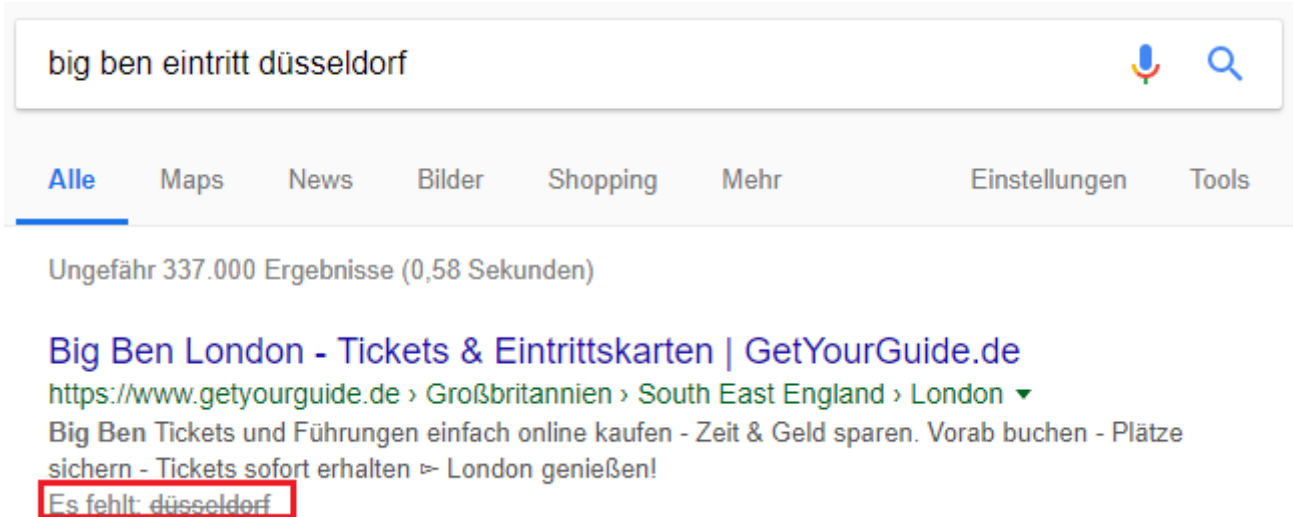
big ben eintritt düsseldorf

Alle Maps News Bilder Shopping Mehr Einstellungen Tools

Ungefähr 337.000 Ergebnisse (0,58 Sekunden)

Big Ben London - Tickets & Eintrittskarten | GetYourGuide.de
https://www.getyourguide.de › Großbritannien › South East England › London ▾
Big Ben Tickets und Führungen einfach online kaufen - Zeit & Geld sparen. Vorab buchen - Plätze sichern - Tickets sofort erhalten ▻ London genießen!
Es fehlt: ~~düsseldorf~~